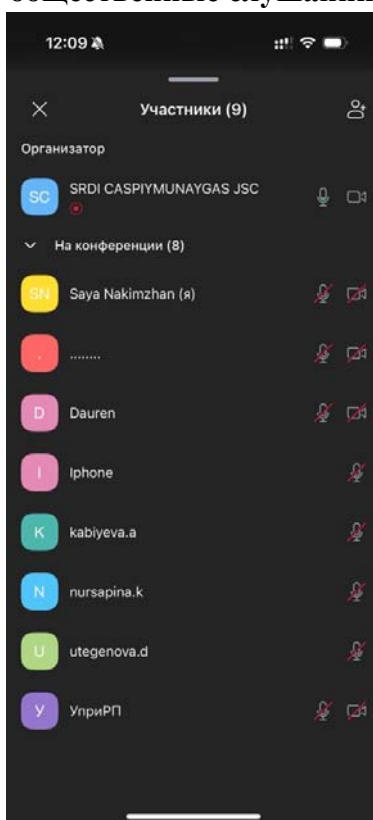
общественные слушани

12:09

Участники (9)

Организатор

SC SRDI CASPIYMUNAYGAS JSC

На конференции (8)

SN Saya Nakimzhan (я)

. ........

D Dauren

I Iphone

K kabiyeva.a

N nursapina.k

U utegenova.d

У УприРП